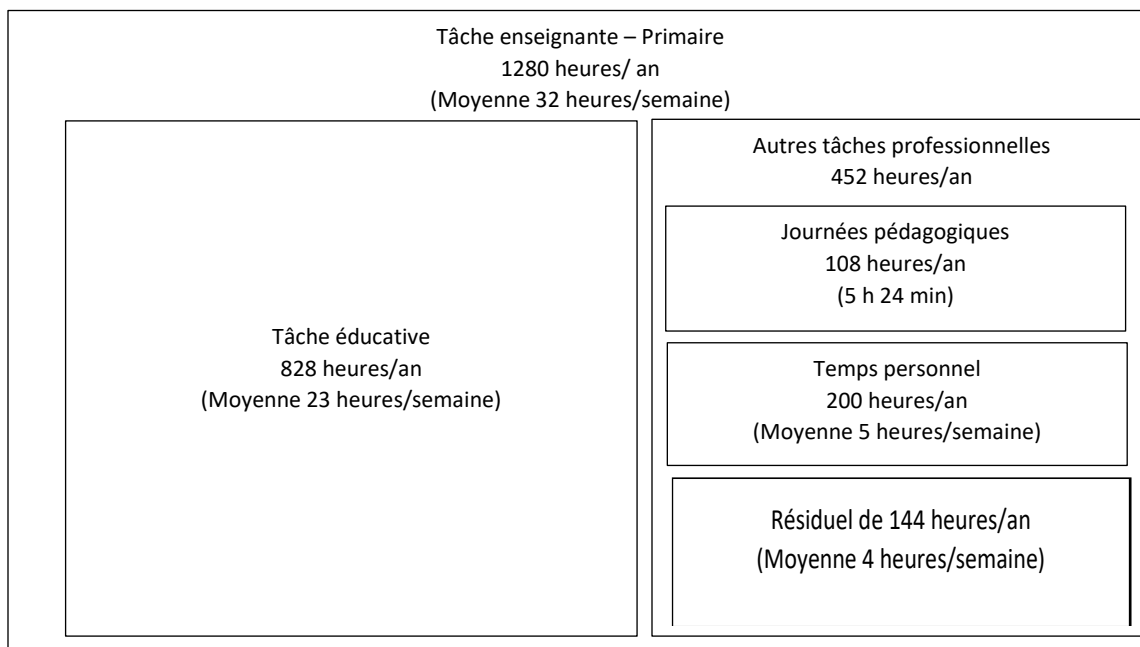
Tâche enseignante – Primaire
1280 heures/ an
(Moyenne 32 heures/semaine)

Tâche éducative
828 heures/an
(Moyenne 23 heures/semaine)

Autres tâches professionnelles
452 heures/an

Journées pédagogiques
108 heures/an
(5 h 24 min)

Temps personnel
200 heures/an
(Moyenne 5 heures/semaine)

Résiduel de 144 heures/an
(Moyenne 4 heures/semaine)